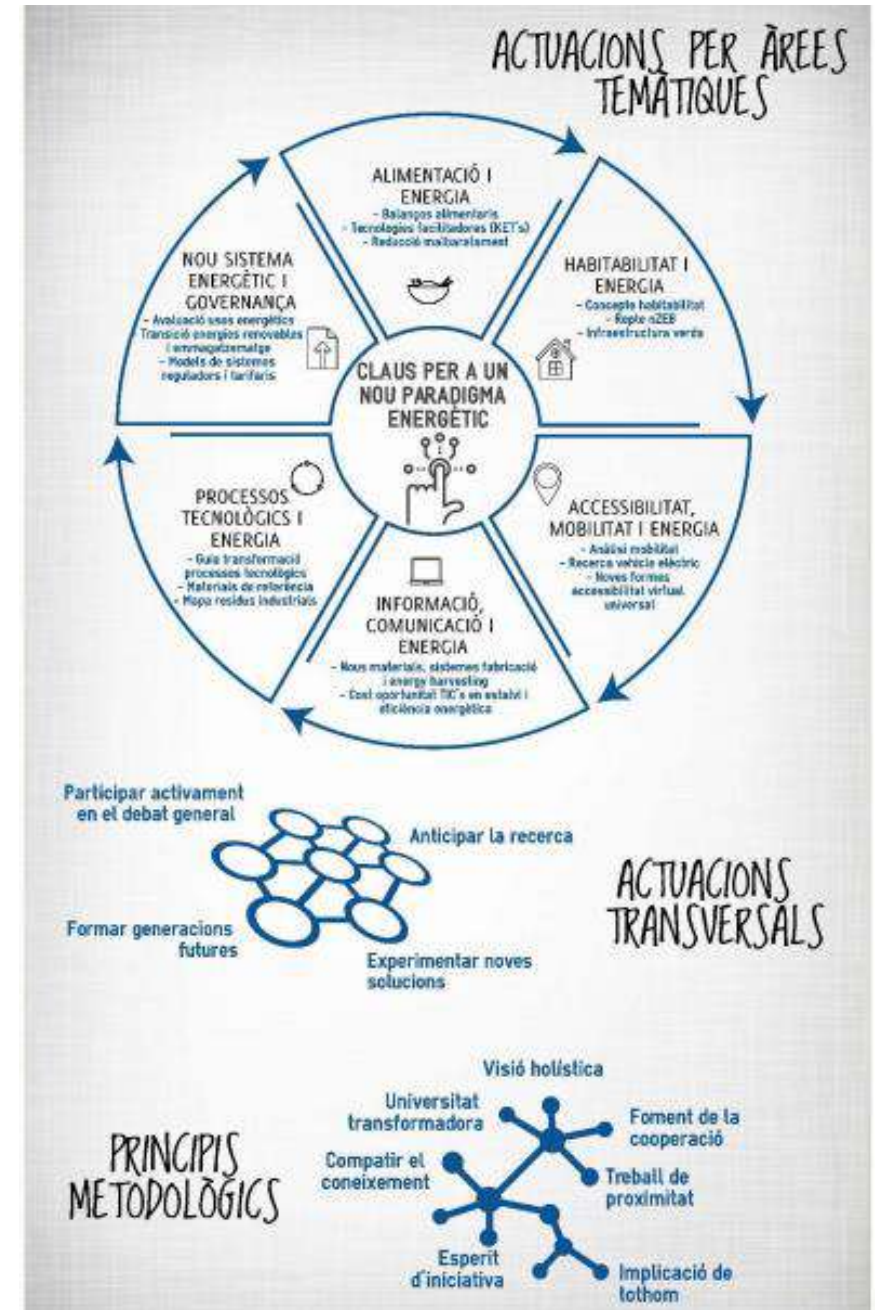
ACTUACIONS PER ÀREES TEMÀTIQUES

ALIMENTACIÓ I ENERGIA
- Balanços alimentaris
- Tecnologies facilitadores (KET's)
- Reducció malbaratament

HABITABILITAT I ENERGIA
- Concepte habitabilitat
- Repte nZEB
- Infraestructura verda

ACCESSIBILITAT, MOBILITAT I ENERGIA
- Anàlisi mobilitat
- Recerca vehicle elèctric
- Noves formes accessibilitat virtual universal

INFORMACIÓ, COMUNICACIÓ I ENERGIA
- Nous materials, sistemes fabricació i energy harvesting
- Cost oportunitat TIC's en estalvi i eficiència energètica

PROCESSOS TECNOLÒGICS I ENERGIA
- Guia transformació processos tecnològics
- Materials de referència
- Mapa residus industrials

NOU SISTEMA ENERGÈTIC I GOVERNANÇA
- Avaluació usos energètics
- Transició energies renovables i emmagatzematge
- Models de sistemes reguladors i tarifaris

CLAUS PER A UN NOU PARADIGMA ENERGÈTIC

Participar activament en el debat general

Anticipar la recerca

Formar generacions futures

Experimentar noves solucions

ACTUACIONS TRANSVERSALS

Visió holística

Universitat transformadora

Foment de la cooperació

Compatir el coneixement

Treball de proximitat

Esperit d'iniciativa

Implicació de tothom

PRINCIPIS METODOLÒGICS